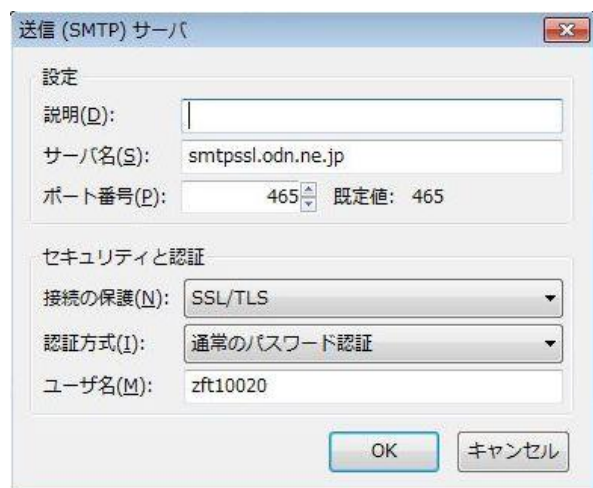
送信 (SMTP) サーバ

設定

説明(D):

サーバ名(S): smtpssl.odn.ne.jp

ポート番号(P): 465 既定値: 465

セキュリティと認証

接続の保護(N): SSL/TLS

認証方式(I): 通常のパスワード認証

ユーザ名(M): zft10020

OK キャンセル